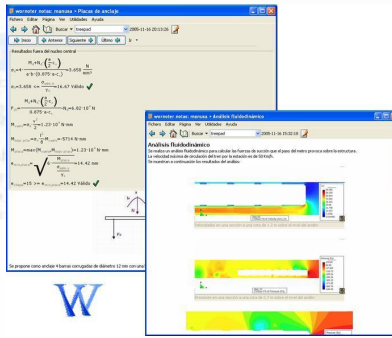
wxmaxter notas: manusa • Placas de anclaje
Fichero Editar Página Ver Utilidades Ayuda
Buscar ▾ linepad 2005-11-16 20:13:26
Inicio Anterior Siguiente Último
Resultados fuera del núcleo central
$\sigma_c=4\frac{M_x+N_y\left(\frac{a}{2}-c_y\right)}{a\cdot b\cdot(0.875\cdot a-c_y)}=3.658\ \frac{N}{mm^2}$
$\sigma_c=3.658<=\frac{f_{cd}}{\gamma_c}=16.47$ Válido
$F_a=\frac{M_x+N_y\left(\frac{a}{2}-c_y\right)}{0.875\cdot a-c_y}=6.82\cdot10^4\ N$
$M_{placa1}=\sigma_c\frac{l_1^2}{2}=1.23\cdot10^5\ N\ mm$
$M_{placa2}=F_a(l_1-d_{perno})=-571\ N\ mm$
$M_{placa}=max(M_{placa1},M_{placa2})=1.23\cdot10^5\ N\ mm$
$e_{placa,min}=\sqrt{\frac{6\cdot M_{placa}}{\frac{f_{y,placa}}{\gamma_s}}}=14.42\ mm$
$e_{placa}=15>=e_{placa,min}=14.42$ Válido
Se propone como anclaje 4 barras corrugadas de diámetro 12 mm con una
wxmaxter notas: manusa • Análisis fluidodinámico
Fichero Editar Página Ver Utilidades Ayuda
Buscar ▾ linepad 2005-11-16 20:22:18
Análisis fluidodinámico
Se realiza un análisis fluidodinámico para calcular las fuerzas de succión que el paso del metro provoca sobre la estructura. La velocidad máxima de circulación del tren por la estación es de 50 Km/h. Se muestran a continuación los resultados del análisis:
W